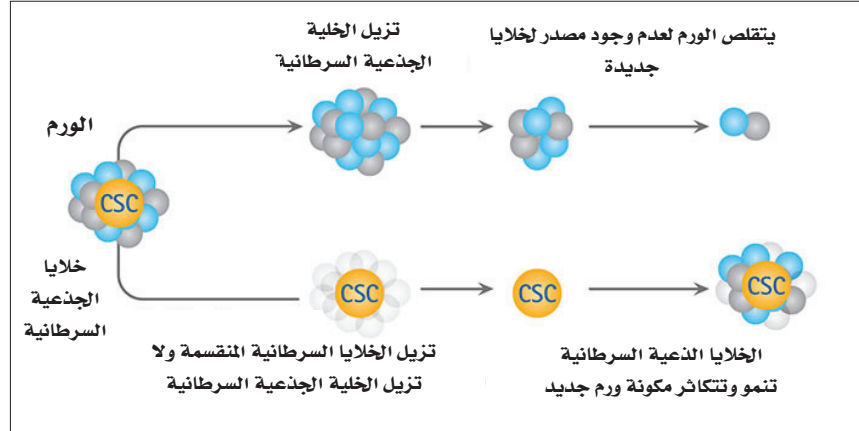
الورم

CSC

خلايا الجذعية السرطانية

تزيل الخلية الجذعية السرطانية

يتقلص الورم لعدم وجود مصدر لخلايا جديدة

CSC

CSC

CSC

تزيل الخلايا السرطانية المنقسمة ولا تزيل الخلية الجذعية السرطانية

الخلايا الذعية السرطانية تنمو وتتكاثر مكونة ورم جديد